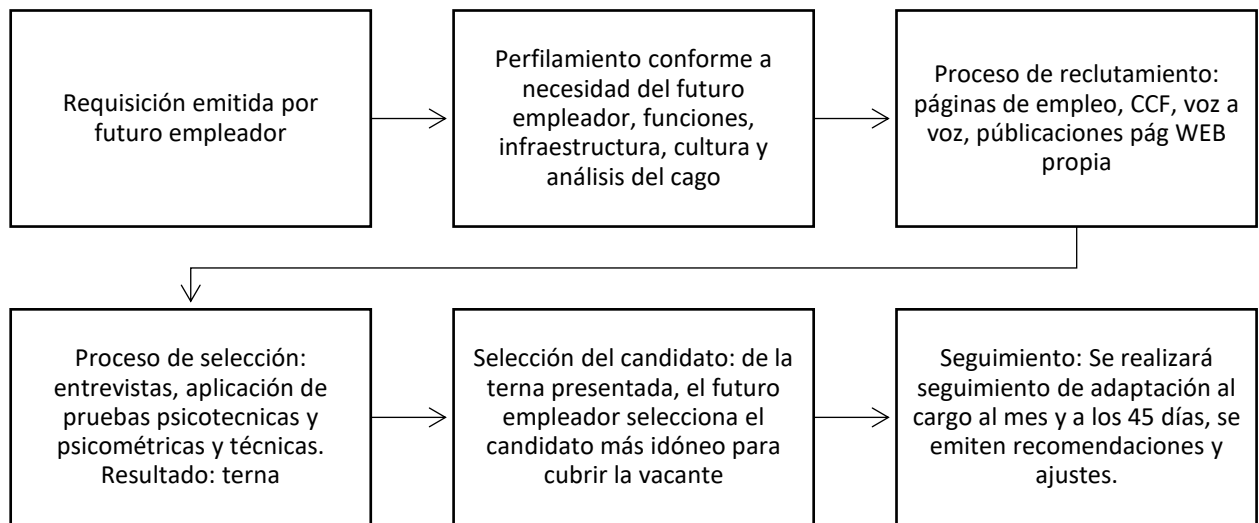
Requisición emitida por futuro empleador

Perfilamiento conforme a necesidad del futuro empleador, funciones, infraestructura, cultura y análisis del cago

Proceso de reclutamiento: páginas de empleo, CCF, voz a voz, publicaciones pág WEB propia

Proceso de selección: entrevistas, aplicación de pruebas psicotecnicas y psicométricas y técnicas. Resultado: terna

Selección del candidato: de la terna presentada, el futuro empleador selecciona el candidato más idóneo para cubrir la vacante

Seguimiento: Se realizará seguimiento de adaptación al cargo al mes y a los 45 días, se emiten recomendaciones y ajustes.